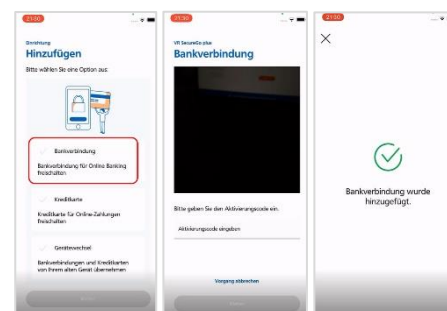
21:50

Einrichtung
Hinzufügen

Bitte wählen Sie eine Option aus:

Bankverbindung
Bankverbindung für Online Banking freischalten

Kreditkarte
Kreditkarte für Online-Zahlungen freischalten

Gerätewechsel
Bankverbindungen und Kreditkarten von Ihrem alten Gerät übernehmen

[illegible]

21:50

VR SecureGo plus
Bankverbindung

Bitte geben Sie den Aktivierungscode ein.

Aktivierungscode eingeben

Vorgang abbrechen

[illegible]

21:50

×

Bankverbindung wurde hinzugefügt.